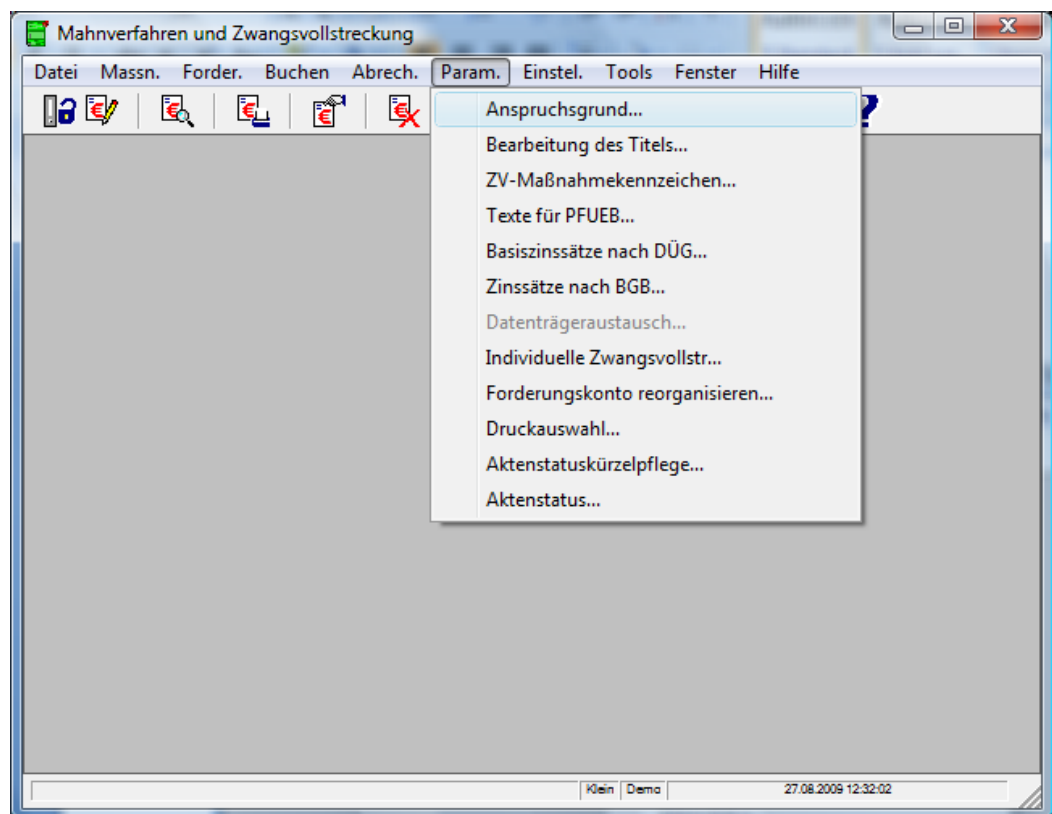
Mahnverfahren und Zwangsvollstreckung

Datei Massn. Forder. Buchen Abrech. Param. Einstel. Tools Fenster Hilfe

Anspruchsgrund...
Bearbeitung des Titels...
ZV-Maßnahmekennzeichen...
Texte für PFUEB...
Basiszinssätze nach DÜG...
Zinssätze nach BGB...
Datenträgeraustausch...
Individuelle Zwangsvollstr...
Forderungskonto reorganisieren...
Druckauswahl...
Aktenstatuskürzelpflege...
Aktenstatus...

Klein | Demo | 27.08.2009 12:32:02